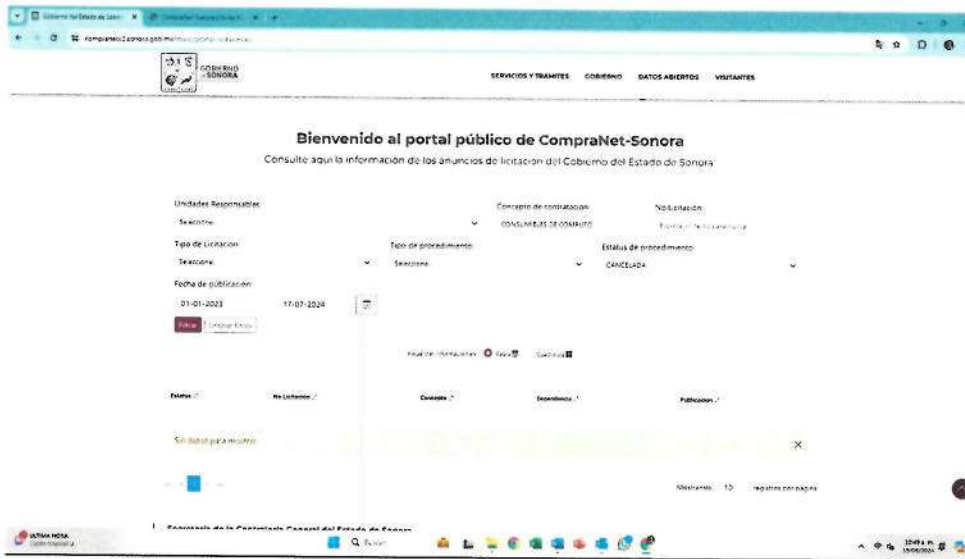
GOBIERNO SONORA

SERVICIOS Y TRAMITES GOBIERNO DATOS ABIERTOS VISITANTES

Bienvenido al portal público de CompraNet-Sonora

Consulte aquí la información de los anuncios de licitacion del Gobierno del Estado de Sonora

Unidades Responsables
Seleccione

Concepto de contratacion
CONSUMIBLES DE COMPUTO

No.Licitación

Tipo de Licitacion
Seleccione

Tipo de procedimiento
Seleccione

Estatus de procedimiento
CANCELADA

Fecha de publicacion
01-01-2023
17-07-2024

Filtrar Limpiar filtros

Visualizar informacion Tabla Cuadricula

Estatus No Licitacion Concepto Dependencia Publicacion

Sin datos para mostrar

Mostrando 10 registros por pagina

Secretaría de la Contraloría General del Estado de Sonora

ULTIMA HORA

Buscar